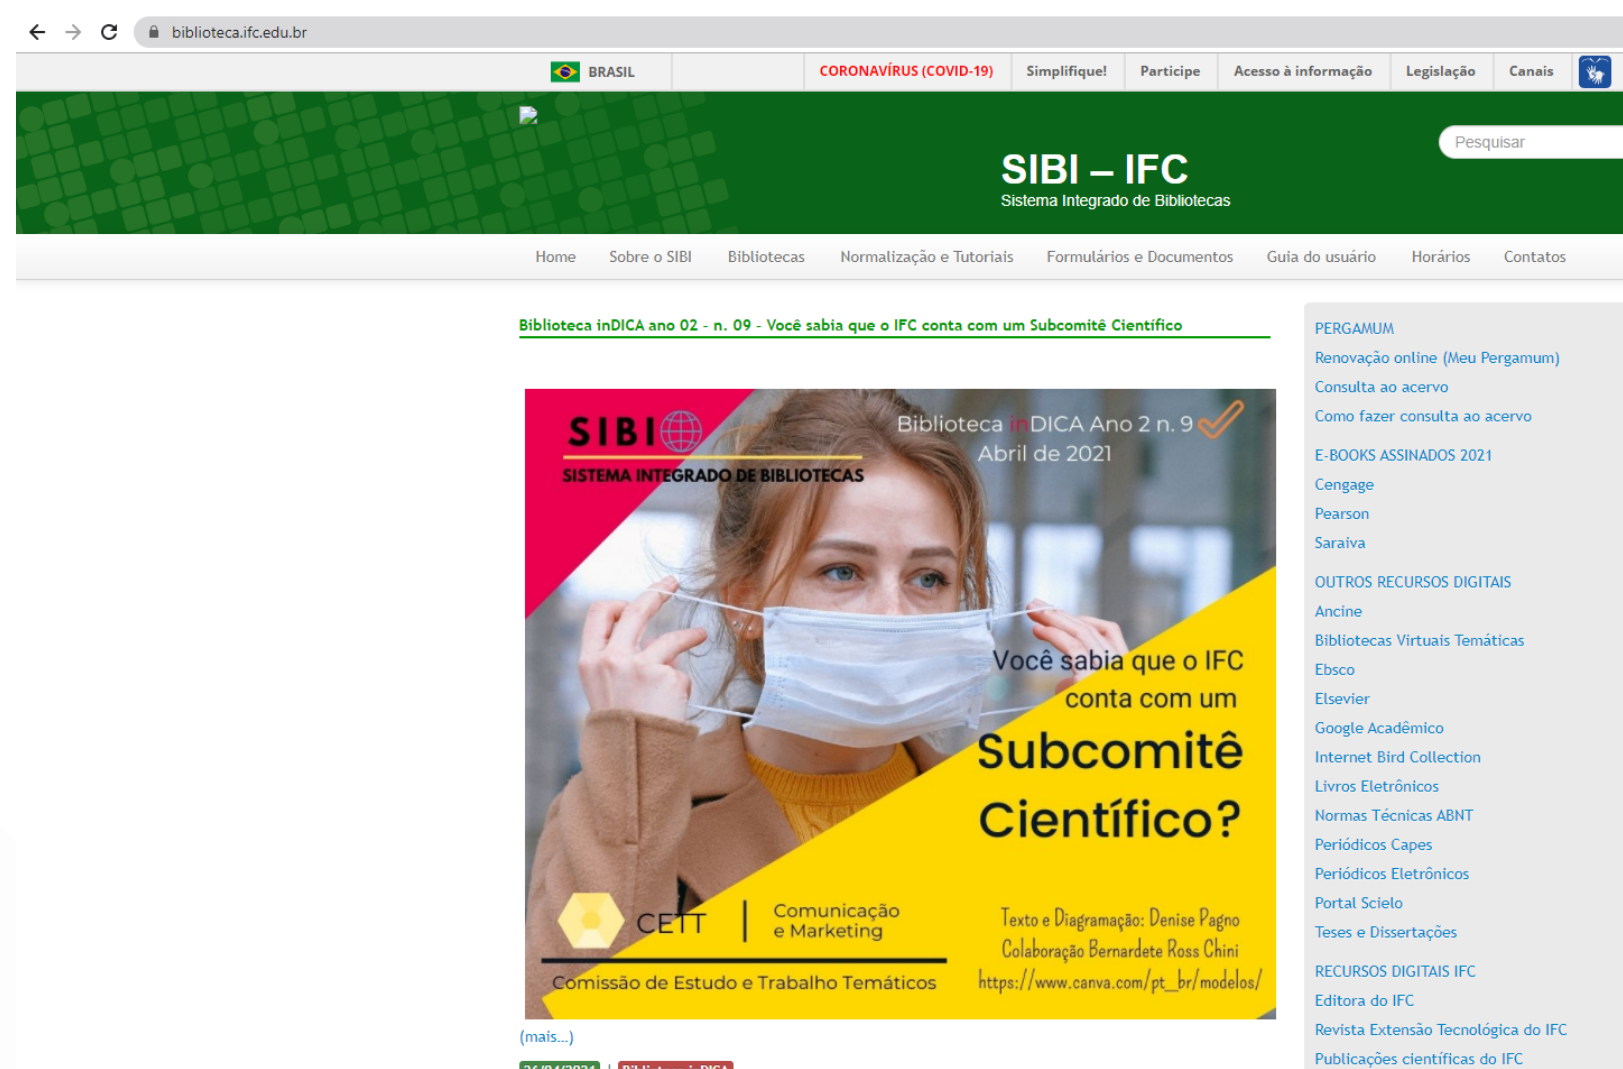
biblioteca.ifc.edu.br

BRASIL | CORONAVÍRUS (COVID-19) | Simplifique! | Participe | Acesso à informação | Legislação | Canais

SIBI – IFC
Sistema Integrado de Bibliotecas

Pesquisar

Home | Sobre o SIBI | Bibliotecas | Normalização e Tutoriais | Formulários e Documentos | Guia do usuário | Horários | Contatos

Biblioteca inDICA ano 02 - n. 09 - Você sabia que o IFC conta com um Subcomitê Científico

SIBI
SISTEMA INTEGRADO DE BIBLIOTECAS

Biblioteca inDICA Ano 2 n. 9
Abril de 2021

Você sabia que o IFC conta com um
Subcomitê Científico?

CETT | Comunicação e Marketing
Comissão de Estudo e Trabalho Temáticos

Texto e Diagramação: Denise Pagno
Colaboração Bernardete Ross Chini
https://www.canva.com/pt_br/modelos/

(mais...)

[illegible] | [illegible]

PERGAMUM
Renovação online (Meu Pergamum)
Consulta ao acervo
Como fazer consulta ao acervo

E-BOOKS ASSINADOS 2021
Cengage
Pearson
Saraiva

OUTROS RECURSOS DIGITAIS
Ancine
Bibliotecas Virtuais Temáticas
Ebsco
Elsevier
Google Acadêmico
Internet Bird Collection
Livros Eletrônicos
Normas Técnicas ABNT
Periódicos Capes
Periódicos Eletrônicos
Portal Scielo
Teses e Dissertações

RECURSOS DIGITAIS IFC
Editora do IFC
Revista Extensão Tecnológica do IFC
Publicações científicas do IFC